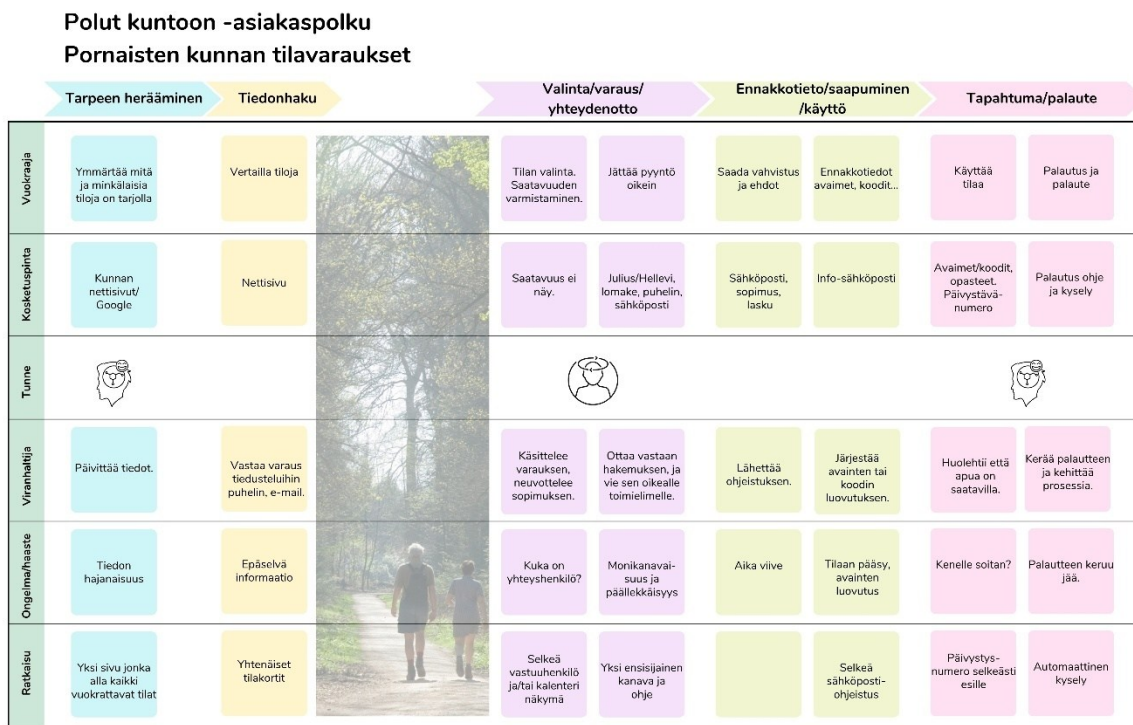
Polut kuntoon -asiakaspolku
Pornaisten kunnan tilavaraukset

| | Tarpeen herääminen | Tiedonhaku | Valinta/varaus/ yhteydenotto | | Ennakkotieto/saapuminen /käyttö | | Tapahtuma/palaute | |
|---|---|---|---|---|---|---|---|---|
| Vuokraaja | Ymmärtää mitä ja minkälaisia tiloja on tarjolla | Vertailla tiloja | Tilan valinta. Saatavuuden varmistaminen. | Jättää pyyntö oikein | Saada vahvistus ja ehdot | Ennakkotiedot avaimet, koodit... | Käyttää tilaa | Palautus ja palaute |
| Kosketuspinta | Kunnan nettisivut/ Google | Nettisivu | Saatavuus ei näy. | Julius/Hellevi, lomake, puhelin, sähköposti | Sähköposti, sopimus, lasku | Info-sähköposti | Avaimet/koodit, opasteet. Päivystävä-numero | Palautus ohje ja kysely |
| Tunne | | | | | | | | |
| Viranhaltija | Päivittää tiedot. | Vastaa varaus tiedusteluihin puhelin, e-mail. | Käsittelee varauksen, neuvottelee sopimuksen. | Ottaa vastaan hakemuksen, ja vie sen oikealle toimielimelle. | Lähettää ohjeistuksen. | Järjestää avainten tai koodin luovutuksen. | Huolehtii että apua on saatavilla. | Kerää palautteen ja kehittää prosessia. |
| Ongelma/haaste | Tiedon hajanaisuus | Epäselvä informaatio | Kuka on yhteyshenkilö? | Monikanavaisuus ja päällekkäisyys | Aika viive | Tilaan pääsy, avainten luovutus | Kenelle soitan? | Palautteen keruu jää. |
| Ratkaisu | Yksi sivu jonka alla kaikki vuokrattavat tilat | Yhtenäiset tilakortit | Selkeä vastuuhenkilö ja/tai kalenteri näkymä | Yksi ensisijainen kanava ja ohje | | Selkeä sähköposti-ohjeistus | Päivystys-numero selkeästi esille | Automaattinen kysely |